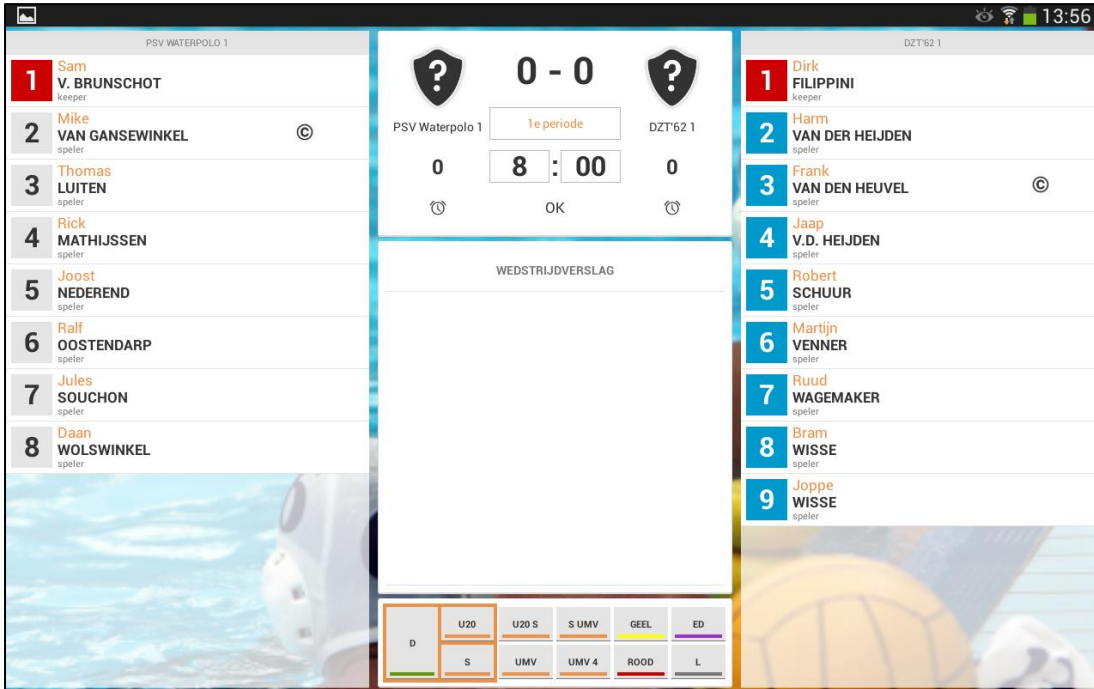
13:56

PSV WATERPOLO 1

1 Sam V. BRUNSCHOT keeper

2 Mike VAN GANSEWINKEL speler ©

3 Thomas LUITEN speler

4 Rick MATHIJSSEN speler

5 Joost NEDEREND speler

6 Ralf OOSTENDARP speler

7 Jules SOUCHON speler

8 Daan WOLSWINKEL speler

? 0 - 0 ?

PSV Waterpolo 1 | 1e periode | DZT'62 1

0 | 8 : 00 | 0

OK

WEDSTRIJDVERSLAG

| D | U20 | U20 S | S UMV | GEEL | ED |
|---|---|---|---|---|---|
| | S | UMV | UMV 4 | ROOD | L |

DZT'62 1

1 Dirk FILIPPINI keeper

2 Harm VAN DER HEIJDEN speler

3 Frank VAN DEN HEUVEL speler ©

4 Jaap V.D. HEIJDEN speler

5 Robert SCHUUR speler

6 Martijn VENNER speler

7 Ruud WAGEMAKER speler

8 Bram WISSE speler

9 Joppe WISSE speler